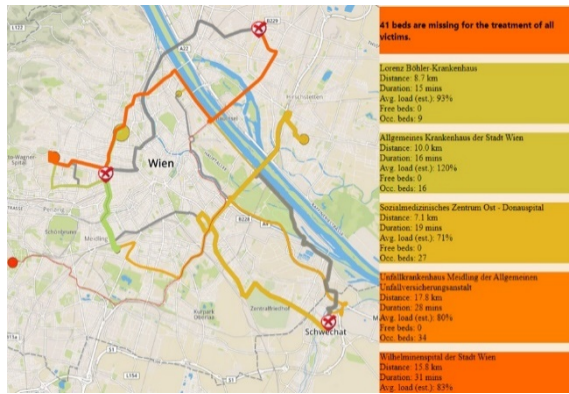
41 beds are missing for the treatment of all victims.

Lorenz Böhler-Krankenhaus
Distance: 8.7 km
Duration: 15 mins
Avg. load (est.): 93%
Free beds: 0
Occ. beds: 9

Allgemeines Krankenhaus der Stadt Wien
Distance: 10.0 km
Duration: 16 mins
Avg. load (est.): 120%
Free beds: 0
Occ. beds: 16

Sozialmedizinisches Zentrum Ost - Donauspital
Distance: 7.1 km
Duration: 19 mins
Avg. load (est.): 71%
Free beds: 0
Occ. beds: 27

Unfallkrankenhaus Meidling der Allgemeinen Unfallversicherungsanstalt
Distance: 17.8 km
Duration: 28 mins
Avg. load (est.): 80%
Free beds: 0
Occ. beds: 34

Wilhelminenspital der Stadt Wien
Distance: 15.8 km
Duration: 31 mins
Avg. load (est.): 85%

Wien
Schwechat
Meidling
Zentralfriedhof
A22
B229
B228
L154
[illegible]